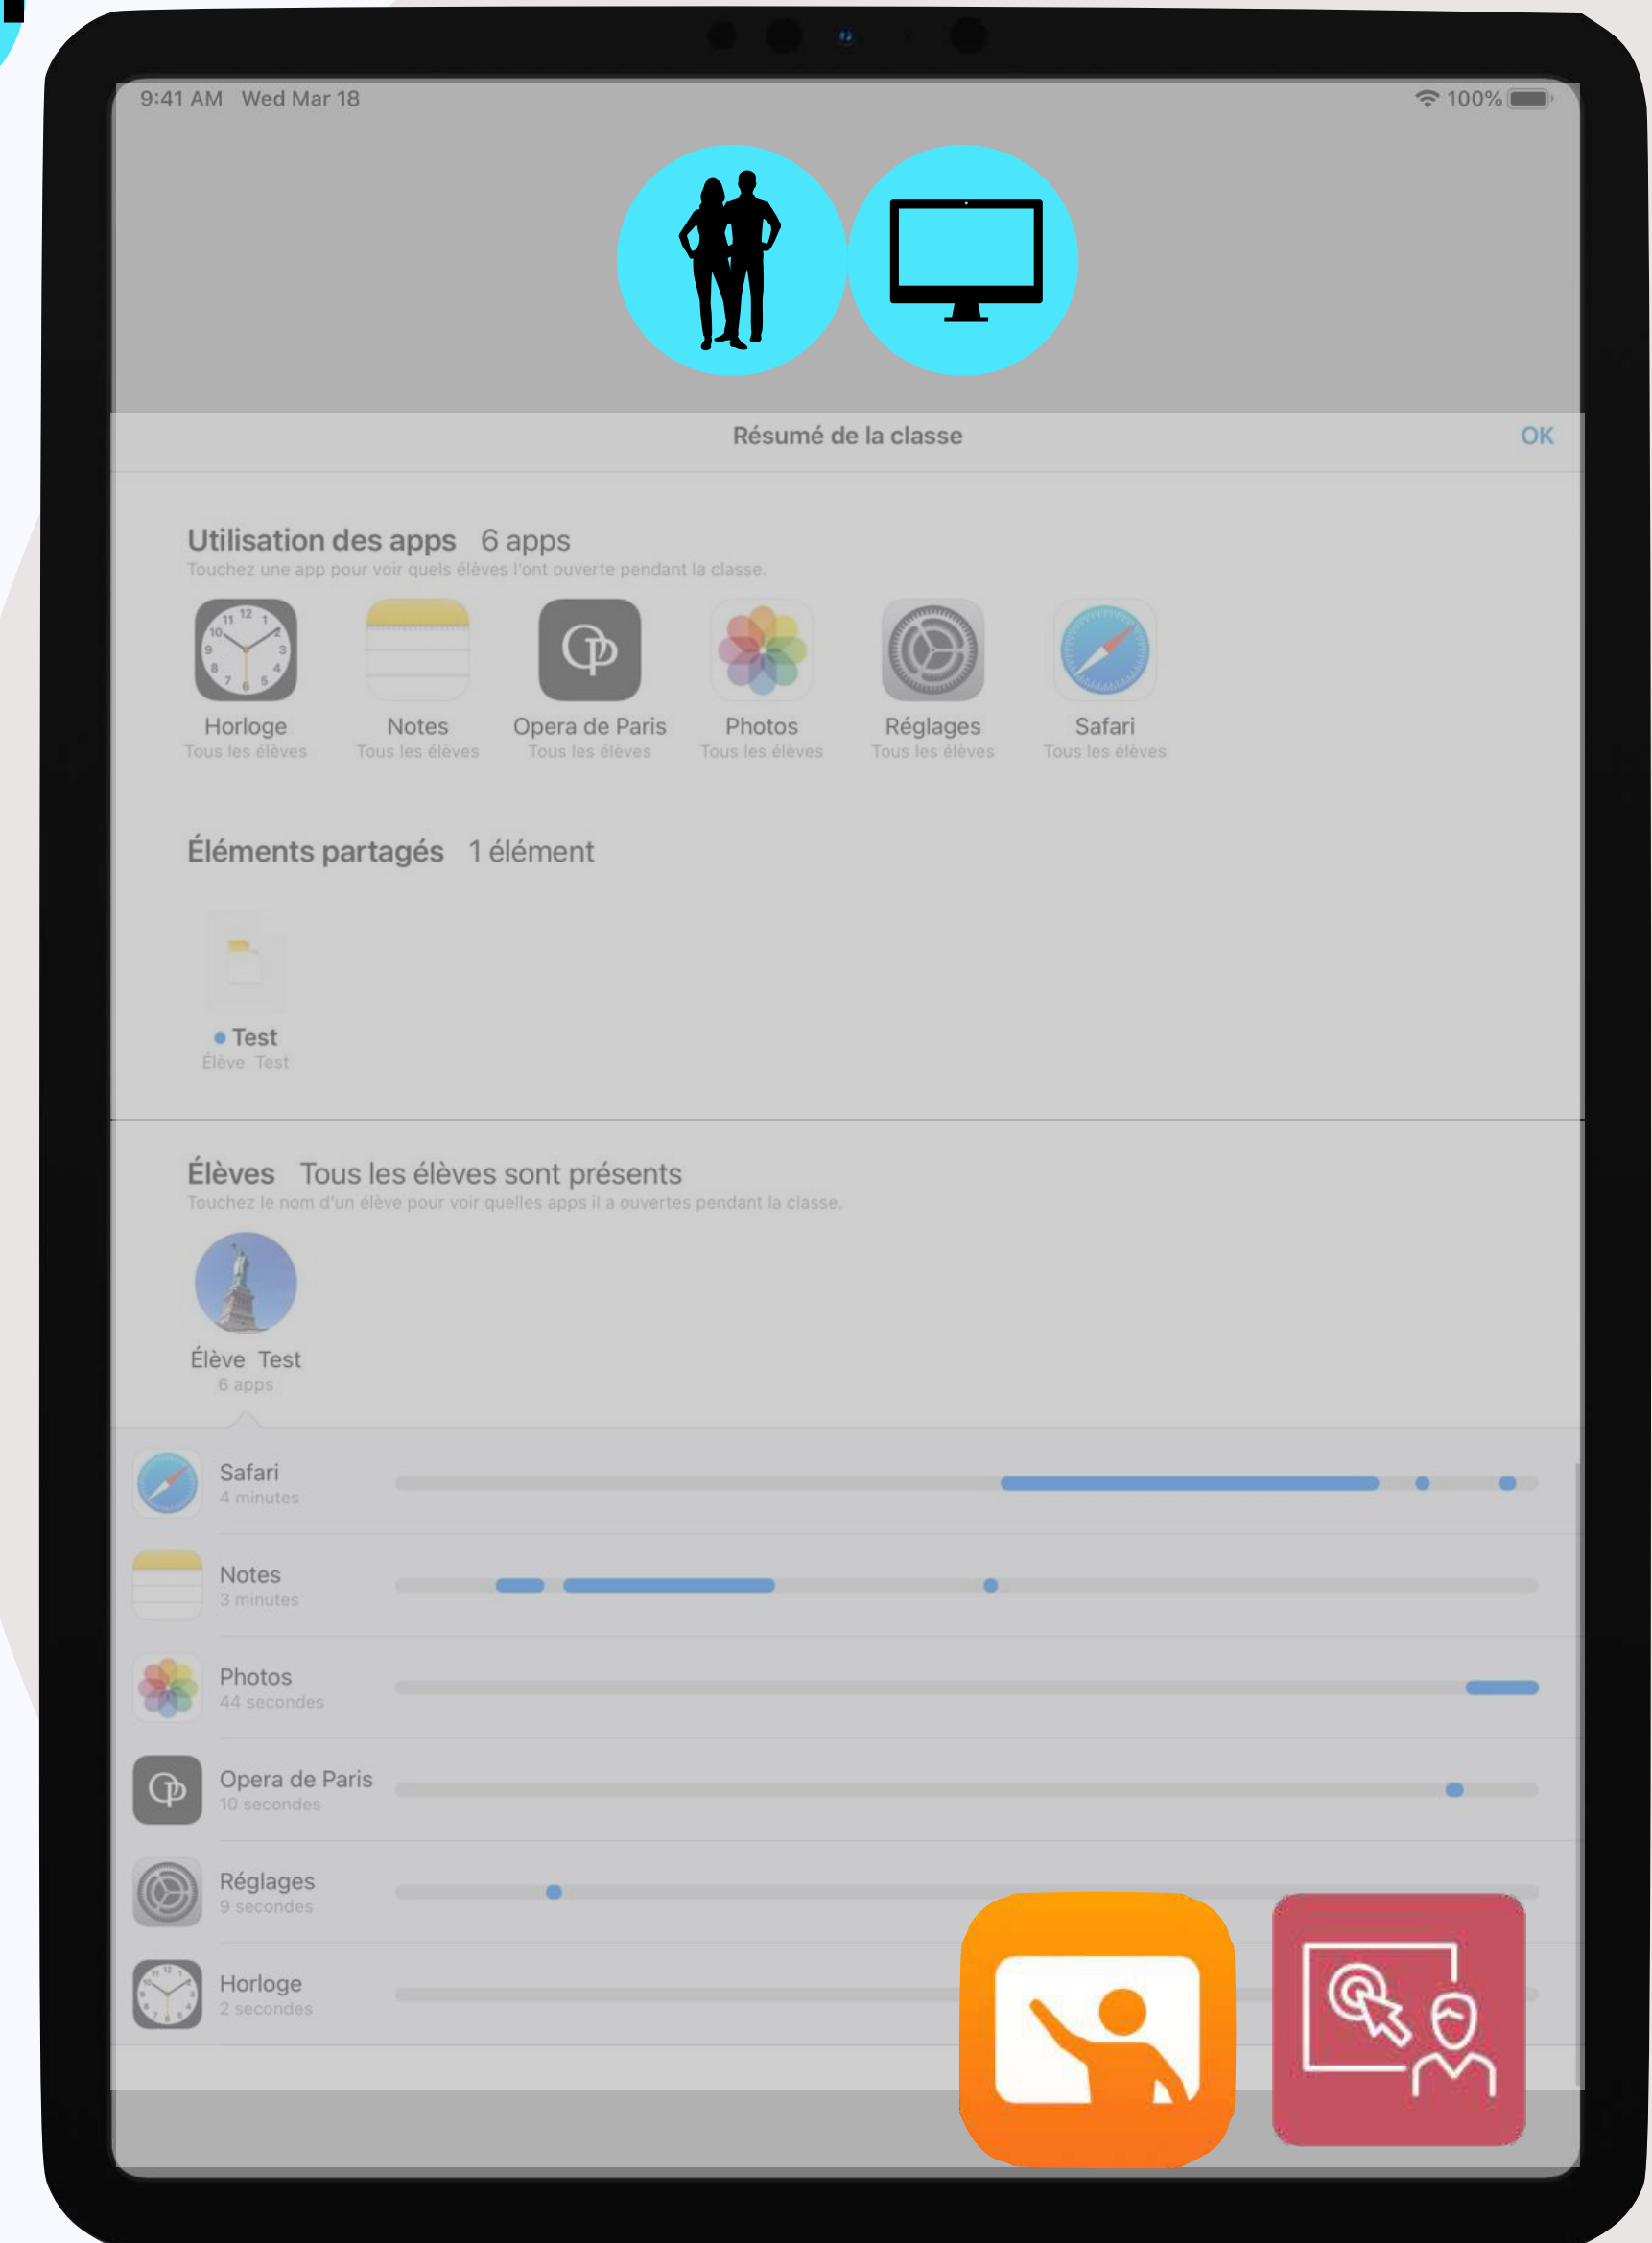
9:41 AM Wed Mar 18

100%

Résumé de la classe

OK

Utilisation des apps 6 apps

Touchez une app pour voir quels élèves l'ont ouverte pendant la classe.

Horloge
Tous les élèves

Notes
Tous les élèves

Opera de Paris
Tous les élèves

Photos
Tous les élèves

Réglages
Tous les élèves

Safari
Tous les élèves

Éléments partagés 1 élément

Test
Élève Test

Élèves Tous les élèves sont présents

Touchez le nom d'un élève pour voir quelles apps il a ouvertes pendant la classe.

Élève Test
6 apps

Safari
4 minutes

Notes
3 minutes

Photos
44 secondes

Opera de Paris
10 secondes

Réglages
9 secondes

Horloge
2 secondes